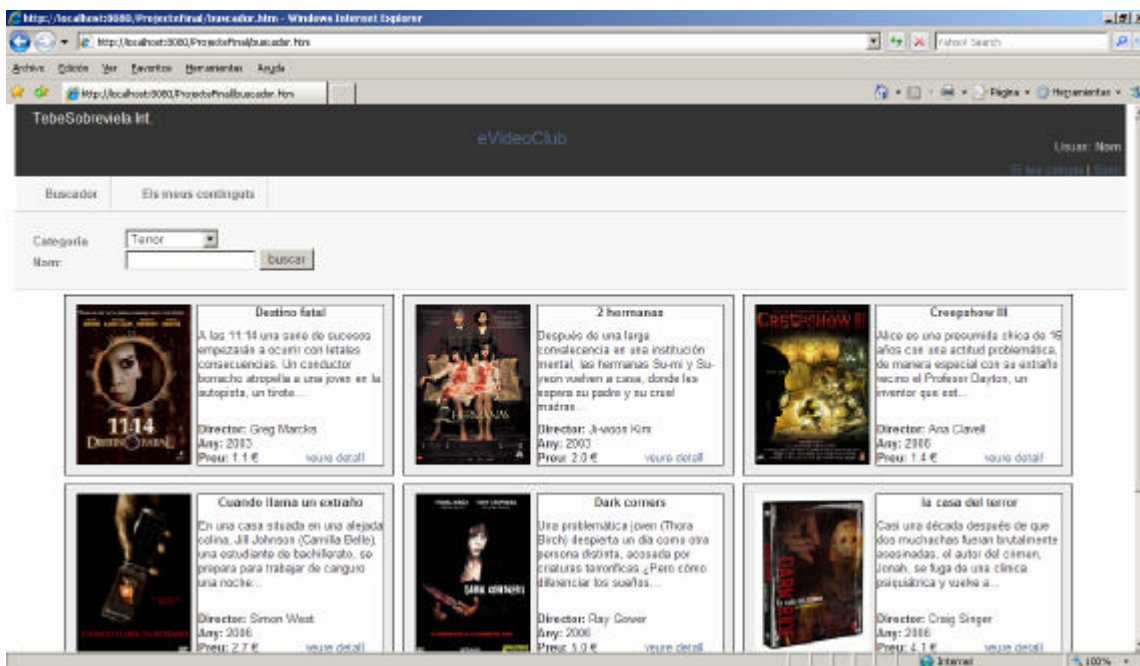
http://localhost:8080/ProjecteFinal/buscador.htm - Windows Internet Explorer

http://localhost:8080/ProjecteFinal/buscador.htm

Yahoo! Search

Archivo Edición Ver Favoritos Herramientas Ayuda

http://localhost:8080/ProjecteFinal/buscador.htm

Página Herramientas

TebeSobreviela Int.

eVideoClub

Usuari: Nom

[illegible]

Buscador

Els meus continguts

Categoria Terror

Nom: buscar

Destino fatal

A las 11:14 una serie de sucesos empezarán a ocurrir con letales consecuencias. Un conductor borracho atropella a una joven en la autopista, un tiroteo...

Director: Greg Marcks
Any: 2003
Preu: 1.1 € veure detall

2 hermanas

Después de una larga convalecencia en una institución mental, las hermanas Su-mi y Su-yeon vuelven a casa, donde les espera su padre y su cruel madrastra...

Director: Ji-woon Kim
Any: 2003
Preu: 2.0 € veure detall

Creepshow III

Alice es una presumida chica de 16 años con una actitud problemática, de manera especial con su extraño vecino el Profesor Dayton, un inventor que est...

Director: Ana Clavell
Any: 2006
Preu: 1.4 € veure detall

Cuando llama un extraño

En una casa situada en una alejada colina, Jill Johnson (Camilla Belle), una estudiante de bachillerato, se prepara para trabajar de canguro una noche...

Director: Simon West
Any: 2006
Preu: 2.7 € veure detall

Dark corners

Una problemática joven (Thora Birch) despierta un día como otra persona distinta, acosada por criaturas terroríficas ¿Pero cómo diferenciar los sueños...

Director: Ray Gower
Any: 2006
Preu: 1.0 € veure detall

la casa del terror

Casi una década después de que dos muchachas fueran brutalmente asesinadas, el autor del crimen, Jonah, se fuga de una clínica psiquiátrica y vuelve a...

Director: Craig Singer
Any: 2006
Preu: 4.1 € veure detall

Internet

100%